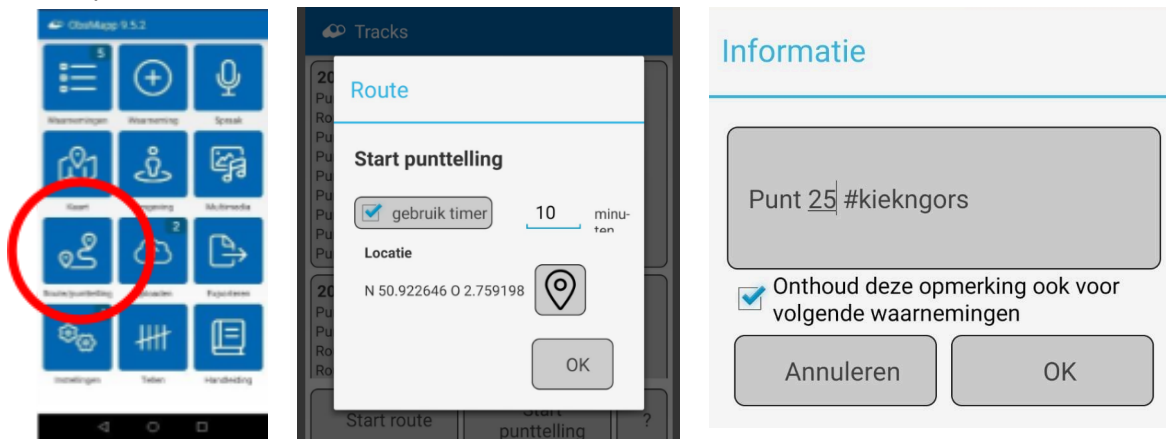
ObsMapp 9.5.2

5
Waarnemingen
Waarneming
Spraak
Kaart
Omgeving
Multimedia
Route/punttelling
2
Uploaden
Exporteren
Instellingen
Tellen
Handleiding

Tracks

20
Pu
Ro
Pu
Pu
Pu
Pu
Pu
Pu
Pu
20
Pu
Pu
Ro
Ro

Route

Start punttelling

gebruik timer
10
minuten

Locatie

N 50.922646 O 2.759198

OK

Start route
Start punttelling
?

Informatie

Punt 25 #kiekngors

Onthoud deze opmerking ook voor volgende waarnemingen

Annuleren
OK